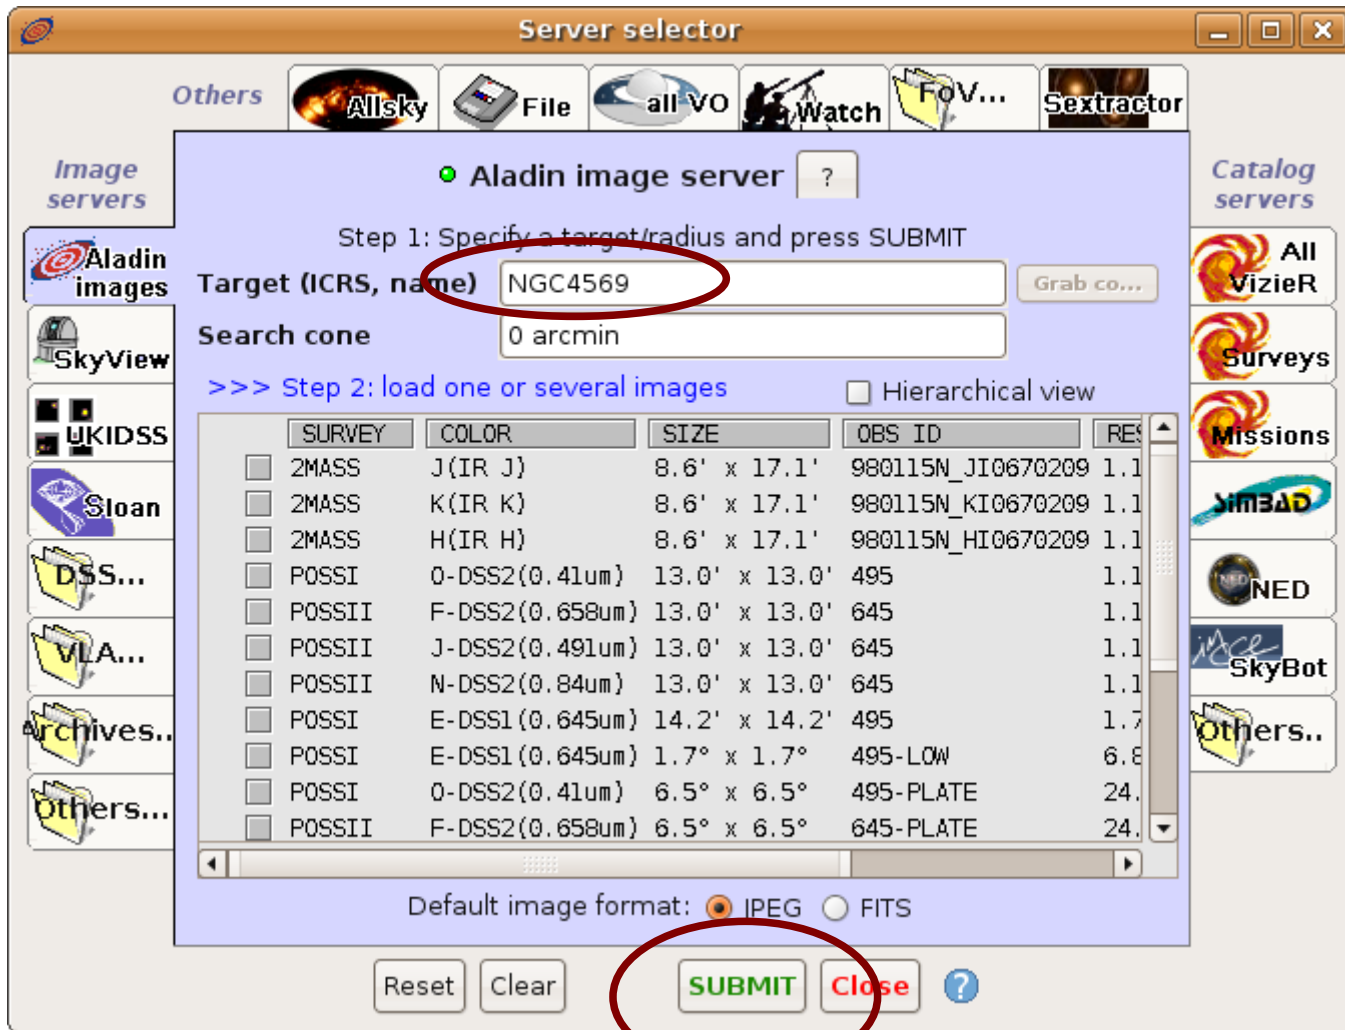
Server selector

Others | Allsky | File | all VO | Watch | FoV... | Sextractor

Image servers

Aladin images
SkyView
UKIDSS
Sloan
DSS...
VLA...
Archives..
Others...

Aladin image server ?

Step 1: Specify a target/radius and press SUBMIT

Target (ICRS, name) NGC4569 Grab co...

Search cone 0 arcmin

>>> Step 2: load one or several images

Hierarchical view

| | SURVEY | COLOR | SIZE | OBS ID | RES |
|---|---|---|---|---|---|
| | 2MASS | J(IR J) | 8.6' x 17.1' | 980115N_JI0670209 | 1.1 |
| | 2MASS | K(IR K) | 8.6' x 17.1' | 980115N_KI0670209 | 1.1 |
| | 2MASS | H(IR H) | 8.6' x 17.1' | 980115N_HI0670209 | 1.1 |
| | POSSI | O-DSS2(0.41um) | 13.0' x 13.0' | 495 | 1.1 |
| | POSSII | F-DSS2(0.658um) | 13.0' x 13.0' | 645 | 1.1 |
| | POSSII | J-DSS2(0.491um) | 13.0' x 13.0' | 645 | 1.1 |
| | POSSII | N-DSS2(0.84um) | 13.0' x 13.0' | 645 | 1.1 |
| | POSSI | E-DSS1(0.645um) | 14.2' x 14.2' | 495 | 1.7 |
| | POSSI | E-DSS1(0.645um) | 1.7° x 1.7° | 495-LOW | 6.8 |
| | POSSI | O-DSS2(0.41um) | 6.5° x 6.5° | 495-PLATE | 24. |
| | POSSII | F-DSS2(0.658um) | 6.5° x 6.5° | 645-PLATE | 24. |

Default image format: JPEG FITS

Catalog servers

All VizieR
Surveys
Missions
SIMBAD
NED
SkyBot
Others..

Reset Clear SUBMIT Close ?